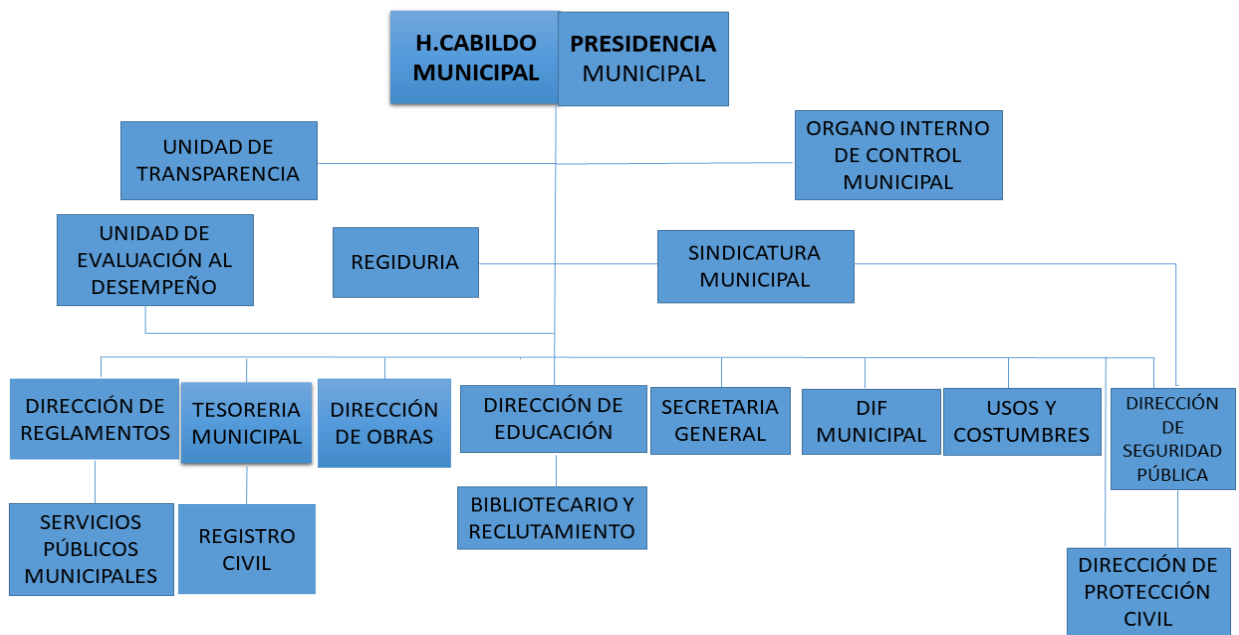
H.CABILDO MUNICIPAL

PRESIDENCIA MUNICIPAL

UNIDAD DE TRANSPARENCIA

ORGANO INTERNO DE CONTROL MUNICIPAL

UNIDAD DE EVALUACIÓN AL DESEMPEÑO

REGIDURIA

SINDICATURA MUNICIPAL

DIRECCIÓN DE REGLAMENTOS

TESORERIA MUNICIPAL

DIRECCIÓN DE OBRAS

DIRECCIÓN DE EDUCACIÓN

SECRETARIA GENERAL

DIF MUNICIPAL

USOS Y COSTUMBRES

DIRECCIÓN DE SEGURIDAD PÚBLICA

SERVICIOS PÚBLICOS MUNICIPALES

REGISTRO CIVIL

BIBLIOTECARIO Y RECLUTAMIENTO

DIRECCIÓN DE PROTECCIÓN CIVIL